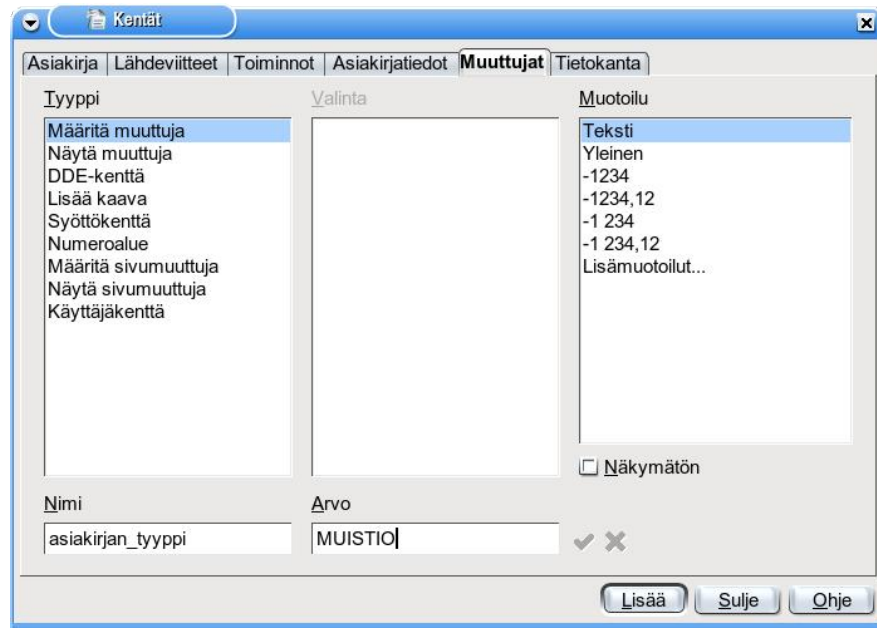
Kentät

Asiakirja | Lähdeviitteet | Toiminnot | Asiakirjatiedot | Muuttujat | Tietokanta

Tyyppi

Määritä muuttuja
Näytä muuttuja
DDE-kenttä
Lisää kaava
Syöttökenttä
Numeroalue
Määritä sivumuuttuja
Näytä sivumuuttuja
Käyttäjäkenttä

Valinta

Muotoilu

Teksti
Yleinen
-1234
-1234,12
-1 234
-1 234,12
Lisämuotoilut...

Näkymätön

Nimi

asiakirjan_tyyppi

Arvo

MUISTIO

Lisää | Sulje | Ohje